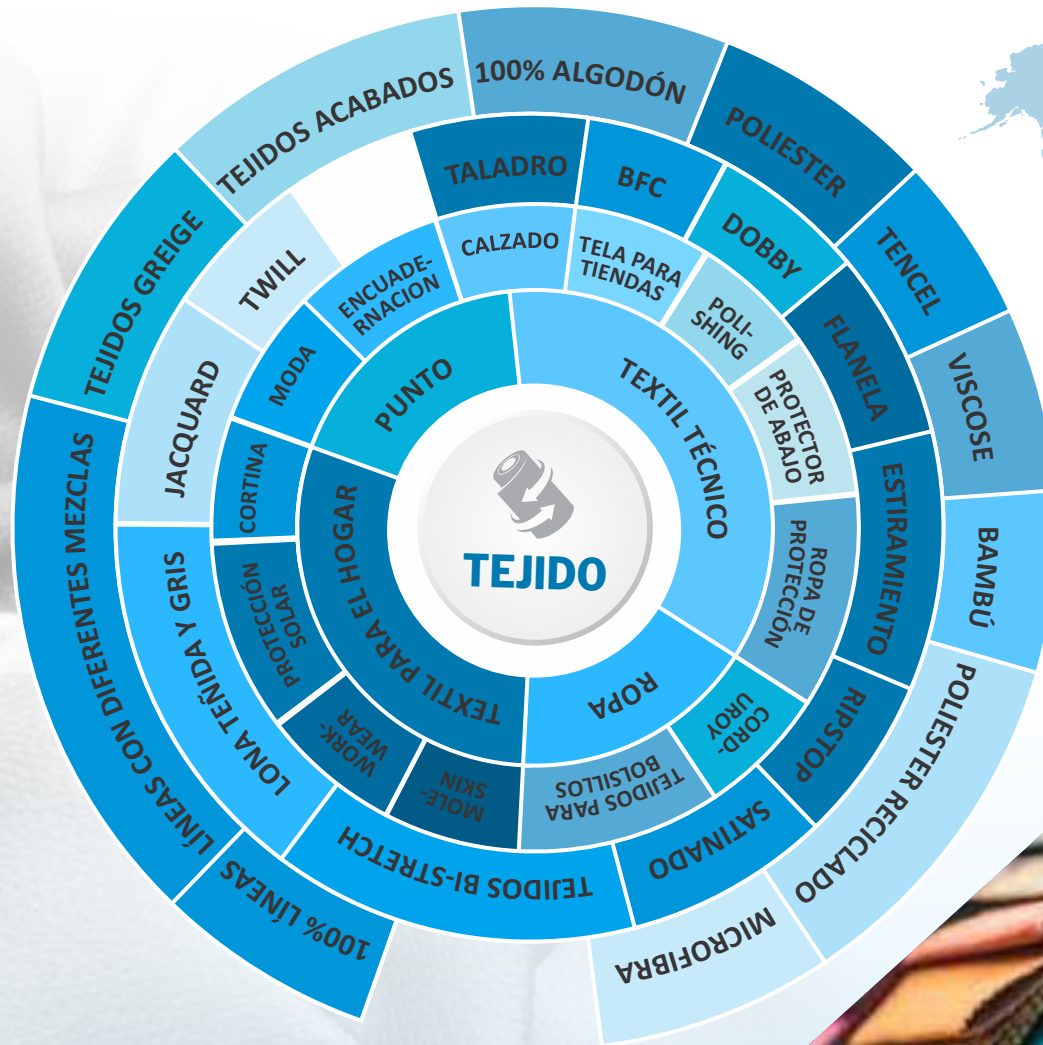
TEJIDO

PUNTO
TEXTIL TÉCNICO
ROPA
TEXTIL PARA EL HOGAR

ENCUADERNACION
CALZADO
TELA PARA TIENDAS
POLISHING
PROTECTOR DE ABAJO
ROPA DE PROTECCIÓN
CORDUROY
TEJIDOS PARA BOLSILLOS
MOLESKIN
WORKWEAR
PROTECCIÓN SOLAR
CORTINA
MODA

TWILL
TALADRO
BFC
DOBBY
FLANELA
ESTIRAMIENTO
RIPSTOP
SATINADO
TEJIDOS BI-STRETCH
LONA TEÑIDA Y GRIS
JACQUARD

TEJIDOS ACABADOS
100% ALGODÓN
POLIESTER
TENCEL
VISCOSE
BAMBÚ
POLIESTER RECICLADO
MICROFIBRA
100% LÍNEAS
LÍNEAS CON DIFERENTES MEZCLAS
TEJIDOS GREIGE